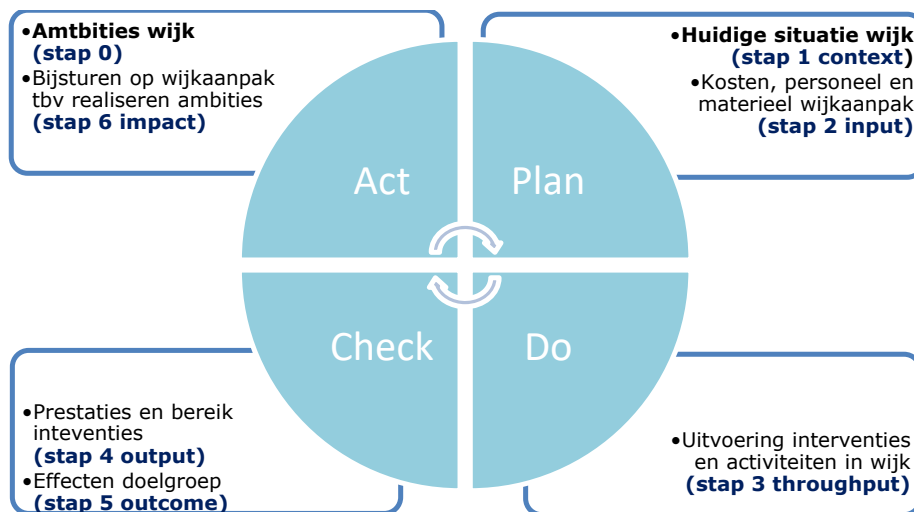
•Amtbities wijk
(stap 0)
•Bijsturen op wijkaanpak tbv realiseren ambities
(stap 6 impact)

•Huidige situatie wijk
(stap 1 context)
•Kosten, personeel en materieel wijkaanpak
(stap 2 input)

Act

Plan

Check

Do

•Prestaties en bereik inteventies
(stap 4 output)
•Effecten doelgroep
(stap 5 outcome)

•Uitvoering interventies en activiteiten in wijk
(stap 3 throughput)